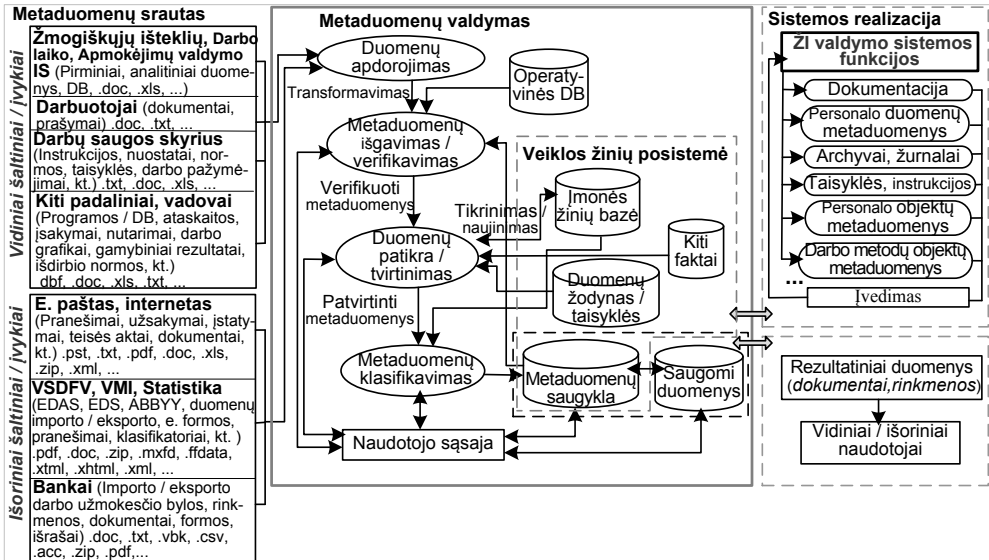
Metaduomenų srautas

Vidiniai šaltiniai / įvykiai

Žmogiškųjų išteklių, Darbo laiko, Apmokėjimų valdymo IS (Pirminiai, analitiniai duomenys, DB, .doc, .xls, ...)

Darbuotojai (dokumentai, prašymai) .doc, .txt, ...

Darbų saugos skyrius (Instrukcijos, nuostatai, normos, taisyklės, darbo pažymėjimai, kt.) .txt, .doc, .xls, ...

Kiti padaliniai, vadovai (Programos / DB, ataskaitos, įsakymai, nutarimai, darbo grafikai, gamybiniai rezultatai, išdirbio normos, kt.) dbf, .doc, .xls, .txt, ...

Išoriniai šaltiniai / įvykiai

E. paštas, internetas (Pranešimai, užsakymai, įstatymai, teisės aktai, dokumentai, kt.) .pst, .txt, .pdf, .doc, .xls, .zip, .xml, ...

VSDFV, VMI, Statistika (EDAS, EDS, ABBYY, duomenų importo / eksporto, e. formos, pranešimai, klasifikatoriai, kt. ) .pdf, .doc, .zip, .mxfd, .ffdata, .xtml, .xhtml, .xml, ...

Bankai (Importo / eksporto darbo užmokesčio bylos, rinkmenos, dokumentai, formos, išrašai) .doc, .txt, .vbk, .csv, .acc, .zip, .pdf,...

Metaduomenų valdymas

Duomenų apdorojimas

Operatyvinės DB

Transformavimas

Metaduomenų išgavimas / verifikavimas

Verifikuoti metaduomenys

Veiklos žinių posistemė

Įmonės žinių bazė

Tikrinimas / naujinimas

Kiti faktai

Duomenų patikra / tvirtinimas

Duomenų žodynas / taisyklės

Patvirtinti metaduomenys

Metaduomenų klasifikavimas

Metaduomenų saugykla

Saugomi duomenys

Naudotojo sąsaja

Sistemos realizacija

ŽI valdymo sistemos funkcijos

Dokumentacija

Personalo duomenų metaduomenys

Archyvai, žurnalai

Taisyklės, instrukcijos

Personalo objektų metaduomenys

Darbo metodų objektų metaduomenys

...

Įvedimas

Rezultatiniai duomenys (dokumentai,rinkmenos)

Vidiniai / išoriniai naudotojai